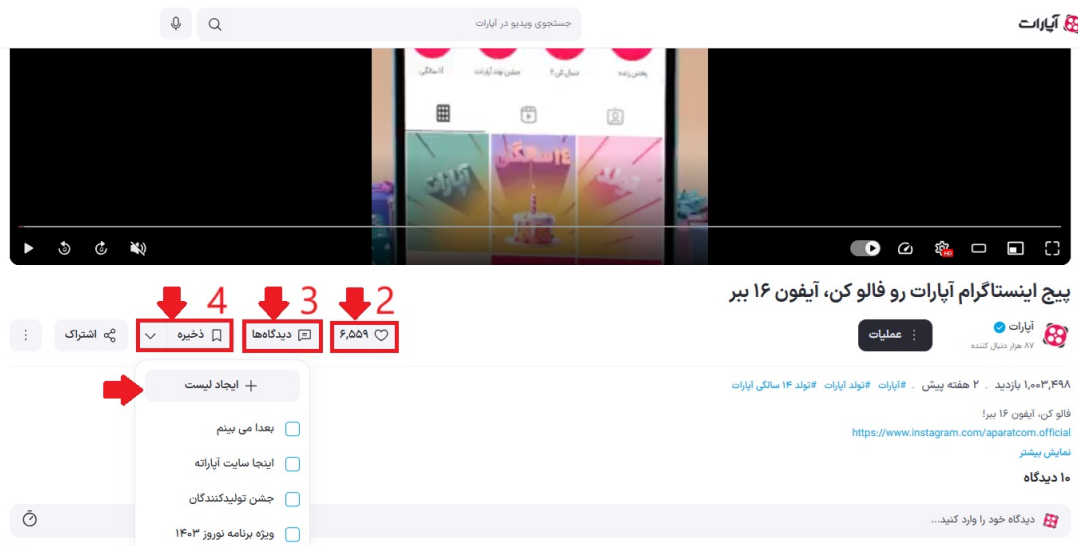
آپارات

جستجوی ویدیو در آپارات

پیج اینستاگرام آپارات رو فالو کن، آیفون ۱۶ ببر

2 3 4

آپارات
۸۷ هزار دنبال کننده

عملیات

۶,۵۵۹

دیدگاه‌ها

ذخیره

اشتراک

ایجاد لیست

بعدا می بینم

اینجا سایت آپاراته

جشن تولیدکنندگان

ویژه برنامه نوروز ۱۴۰۳

۱,۰۰۳,۴۹۸ بازدید . ۲ هفته پیش . #آپارات #تولد آپارات #تولد ۱۴ سالگی آپارات

فالو کن، آیفون ۱۶ ببر!
https://www.instagram.com/aparatcom.official
نمایش بیشتر

۱۰ دیدگاه

دیدگاه خود را وارد کنید...